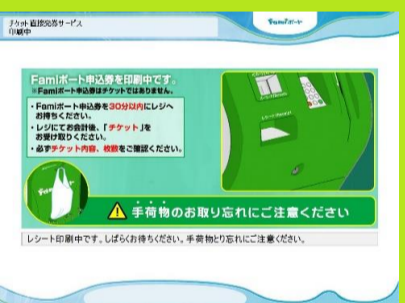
チケット直接発券サービス
印刷中

Famiポート

Famiポート申込券を印刷中です。
※Famiポート申込券はチケットではありません。

・Famiポート申込券を30分以内にレジへお持ちください。
・レジにてお会計後、「チケット」をお受け取りください。
・必ずチケット内容、枚数をご確認ください。

手荷物のお取り忘れにご注意ください

レシート印刷中です。しばらくお待ちください。手荷物お取り忘れにご注意ください。